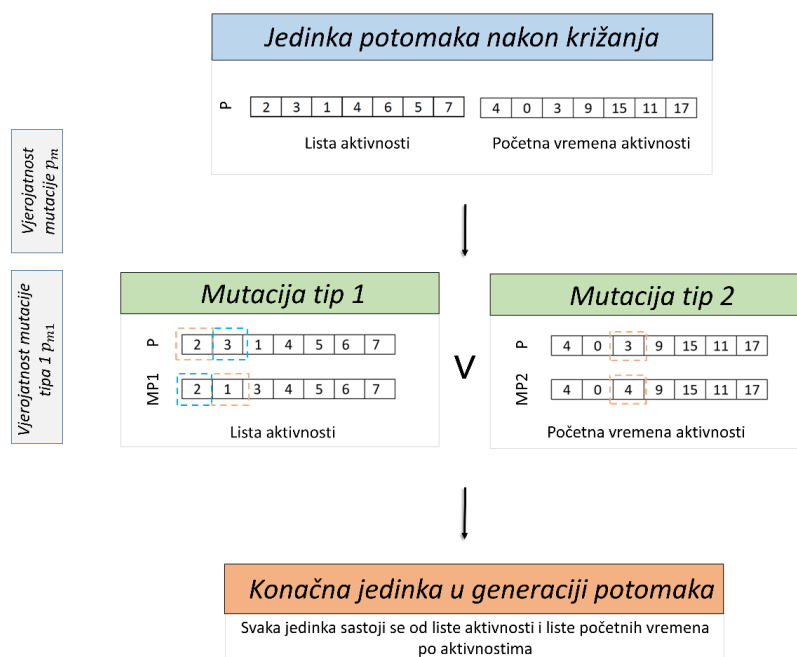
Jedinka potomaka nakon križanja

P

| 2 | 3 | 1 | 4 | 6 | 5 | 7 |
|---|---|---|---|---|---|---|

| 4 | 0 | 3 | 9 | 15 | 11 | 17 |
|---|---|---|---|---|---|---|

Lista aktivnosti

Početna vremena aktivnosti

Vjerojatnost mutacije $p_m$

Vjerojatnost mutacije tipa 1 $p_{m1}$

Mutacija tip 1

P

| 2 | 3 | 1 | 4 | 5 | 6 | 7 |
|---|---|---|---|---|---|---|

MP1

| 2 | 1 | 3 | 4 | 5 | 6 | 7 |
|---|---|---|---|---|---|---|

Lista aktivnosti

V

Mutacija tip 2

P

| 4 | 0 | 3 | 9 | 15 | 11 | 17 |
|---|---|---|---|---|---|---|

MP2

| 4 | 0 | 4 | 9 | 15 | 11 | 17 |
|---|---|---|---|---|---|---|

Početna vremena aktivnosti

Konačna jedinka u generaciji potomaka

Svaka jedinka sastoji se od liste aktivnosti i liste početnih vremena po aktivnostima